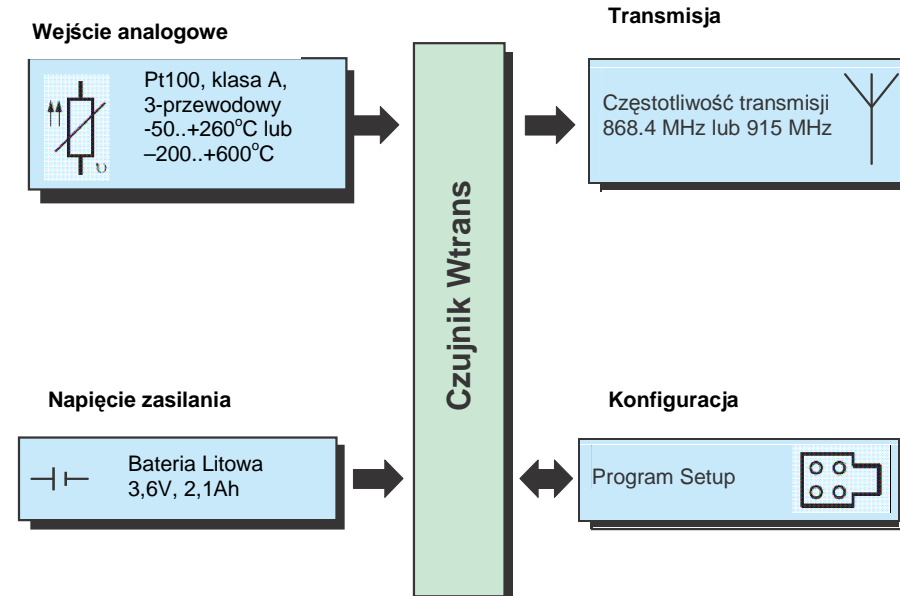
Wejście analogowe

Pt100, klasa A, 3-przewodowy -50..+260$^{o}$C lub –200..+600$^{o}$C

Transmisja

Częstotliwość transmisji 868.4 MHz lub 915 MHz

Czujnik Wtrans

Napięcie zasilania

Bateria Litowa 3,6V, 2,1Ah

Konfiguracja

Program Setup